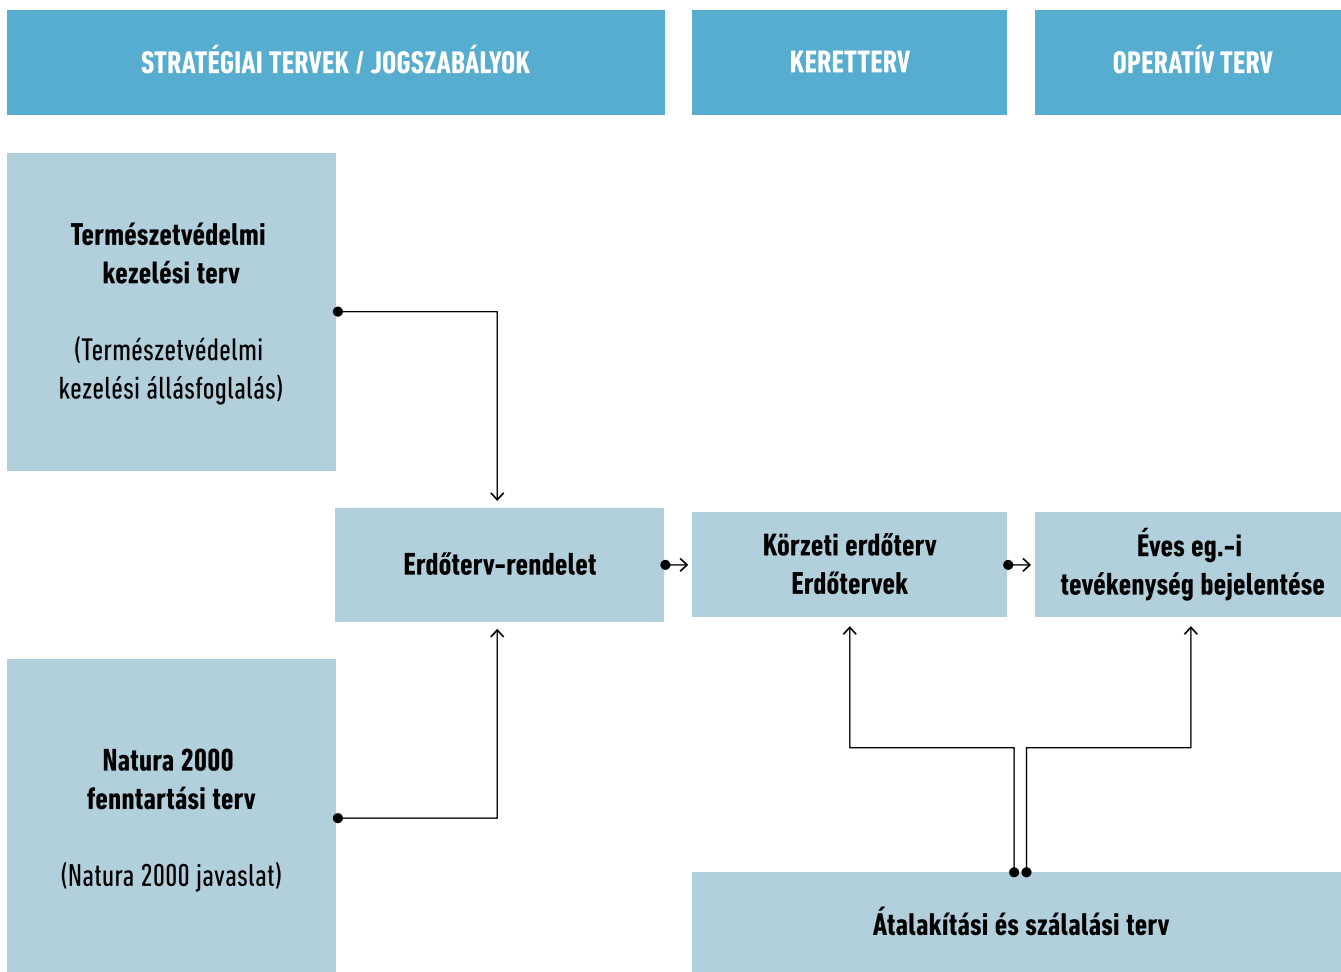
STRATÉGIAI TERVEK / JOGSZABÁLYOK

KERETTERV

OPERATÍV TERV

Természetvédelmi kezelési terv

(Természetvédelmi kezelési állásfoglalás)

Erdőterv-rendelet

Körzeti erdőterv Erdőtervek

Éves eg.-i tevékenység bejelentése

Natura 2000 fenntartási terv

(Natura 2000 javaslat)

Átalakítási és szálalási terv